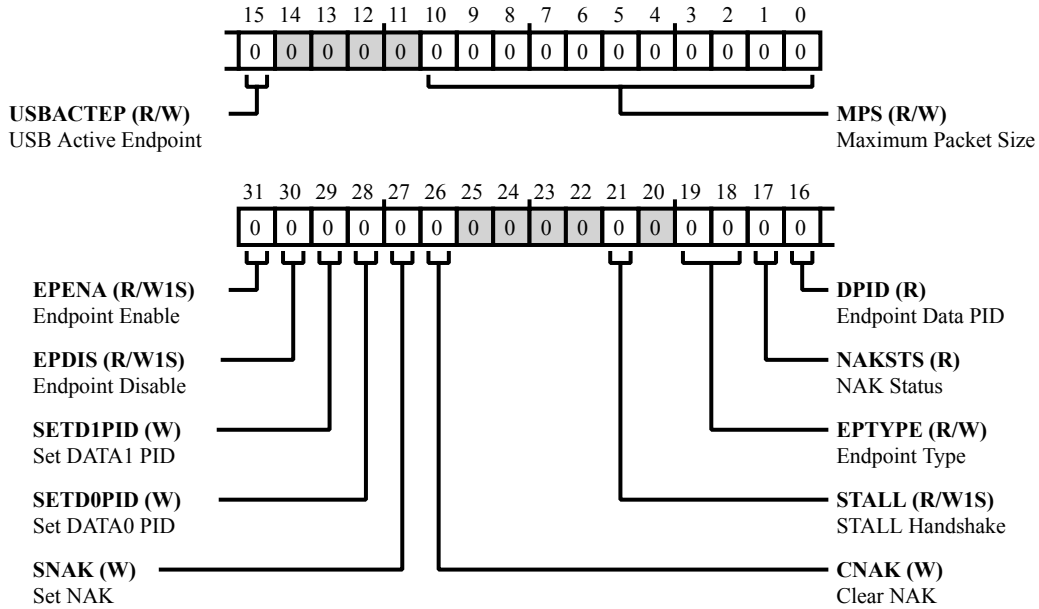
15 14 13 12 11 10 9 8 7 6 5 4 3 2 1 0

| 0 | 0 | 0 | 0 | 0 | 0 | 0 | 0 | 0 | 0 | 0 | 0 | 0 | 0 | 0 | 0 |
|---|---|---|---|---|---|---|---|---|---|---|---|---|---|---|---|

**USBACTEP (R/W)**
USB Active Endpoint

**MPS (R/W)**
Maximum Packet Size

31 30 29 28 27 26 25 24 23 22 21 20 19 18 17 16

| 0 | 0 | 0 | 0 | 0 | 0 | 0 | 0 | 0 | 0 | 0 | 0 | 0 | 0 | 0 | 0 |
|---|---|---|---|---|---|---|---|---|---|---|---|---|---|---|---|

**EPENA (R/W1S)**
Endpoint Enable

**EPDIS (R/W1S)**
Endpoint Disable

**SETD1PID (W)**
Set DATA1 PID

**SETD0PID (W)**
Set DATA0 PID

**SNAK (W)**
Set NAK

**DPID (R)**
Endpoint Data PID

**NAKSTS (R)**
NAK Status

**EPTYPE (R/W)**
Endpoint Type

**STALL (R/W1S)**
STALL Handshake

**CNAK (W)**
Clear NAK